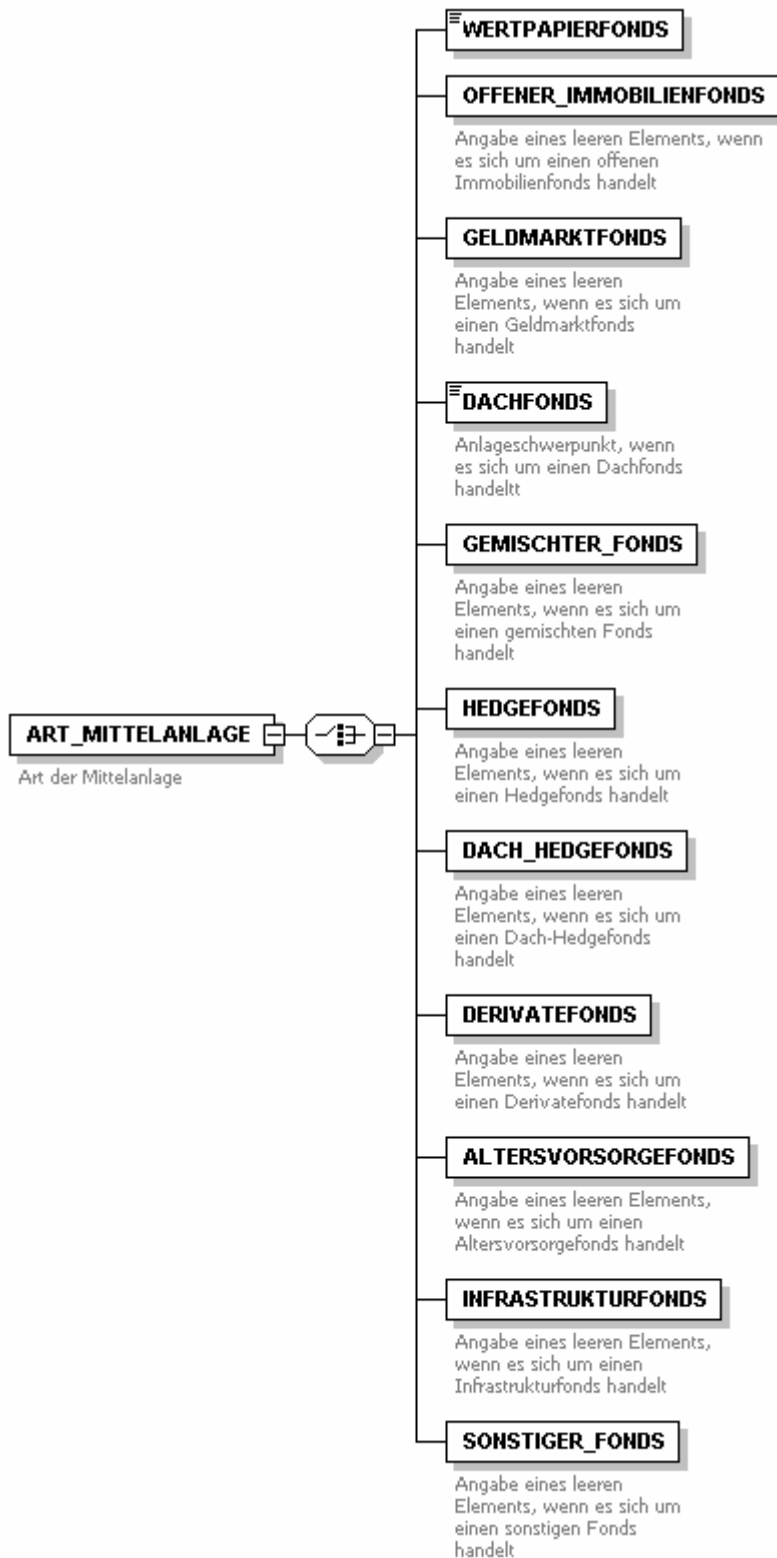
ART_MITTELANLAGE

Art der Mittelanlage

WERTPAPIERFONDS

OFFENER_IMMOBILIENFONDS

Angabe eines leeren Elements, wenn es sich um einen offenen Immobilienfonds handelt

GELDMARKTFONDS

Angabe eines leeren Elements, wenn es sich um einen Geldmarktfonds handelt

DACHFONDS

Anlageschwerpunkt, wenn es sich um einen Dachfonds handeltt

GEMISCHTER_FONDS

Angabe eines leeren Elements, wenn es sich um einen gemischten Fonds handelt

HEDGEFONDS

Angabe eines leeren Elements, wenn es sich um einen Hedgefonds handelt

DACH_HEDGEFONDS

Angabe eines leeren Elements, wenn es sich um einen Dach-Hedgefonds handelt

DERIVATEFONDS

Angabe eines leeren Elements, wenn es sich um einen Derivatefonds handelt

ALTERSVORSORGEFONDS

Angabe eines leeren Elements, wenn es sich um einen Altersvorsorgefonds handelt

INFRASTRUKTURFONDS

Angabe eines leeren Elements, wenn es sich um einen Infrastrukturfonds handelt

SONSTIGER_FONDS

Angabe eines leeren Elements, wenn es sich um einen sonstigen Fonds handelt